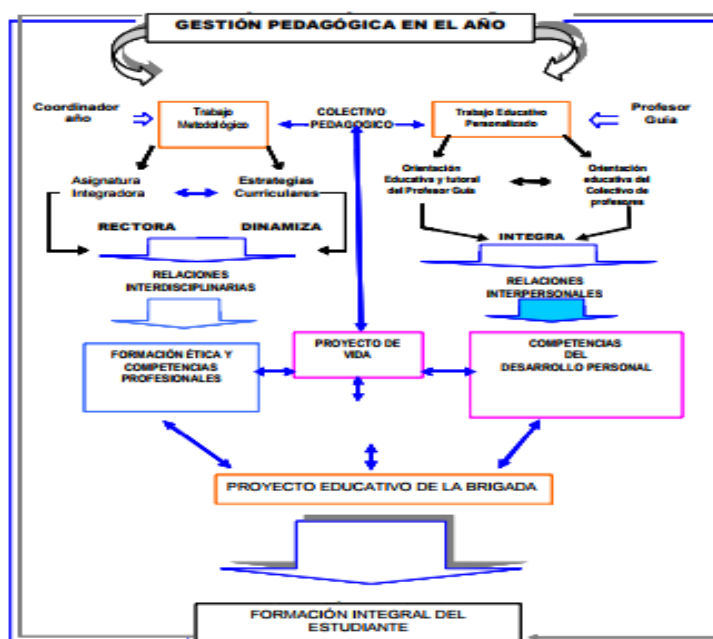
GESTIÓN PEDAGÓGICA EN EL AÑO

Coordinador año

Trabajo Metodológico

COLECTIVO PEDAGÓGICO

Trabajo Educativo Personalizado

Profesor Guía

Asignatura Integradora

Estrategias Curriculares

Orientación Educativa y tutoral del Profesor Guía

Orientación educativa del Colectivo de profesores

RECTORA

DINAMIZA

INTEGRA

RELACIONES INTERDISCIPLINARIAS

RELACIONES INTERPERSONALES

FORMACIÓN ÉTICA Y COMPETENCIAS PROFESIONALES

PROYECTO DE VIDA

COMPETENCIAS DEL DESARROLLO PERSONAL

PROYECTO EDUCATIVO DE LA BRIGADA

FORMACIÓN INTEGRAL DEL ESTUDIANTE